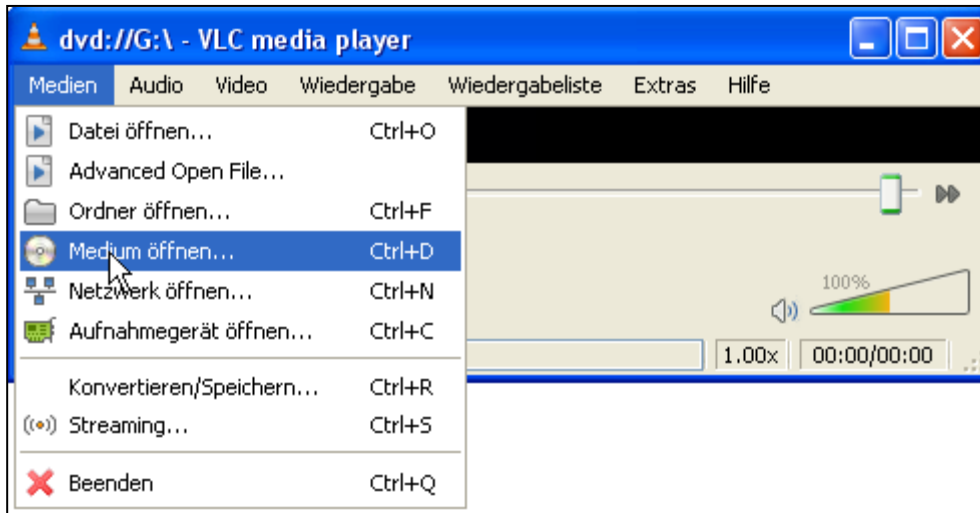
dvd://G:\ - VLC media player

Medien Audio Video Wiedergabe Wiedergabeliste Extras Hilfe

Datei öffnen... Ctrl+O
Advanced Open File...
Ordner öffnen... Ctrl+F
Medium öffnen... Ctrl+D
Netzwerk öffnen... Ctrl+N
Aufnahmegerät öffnen... Ctrl+C
Konvertieren/Speichern... Ctrl+R
Streaming... Ctrl+S
Beenden Ctrl+Q

100%

1.00x 00:00/00:00